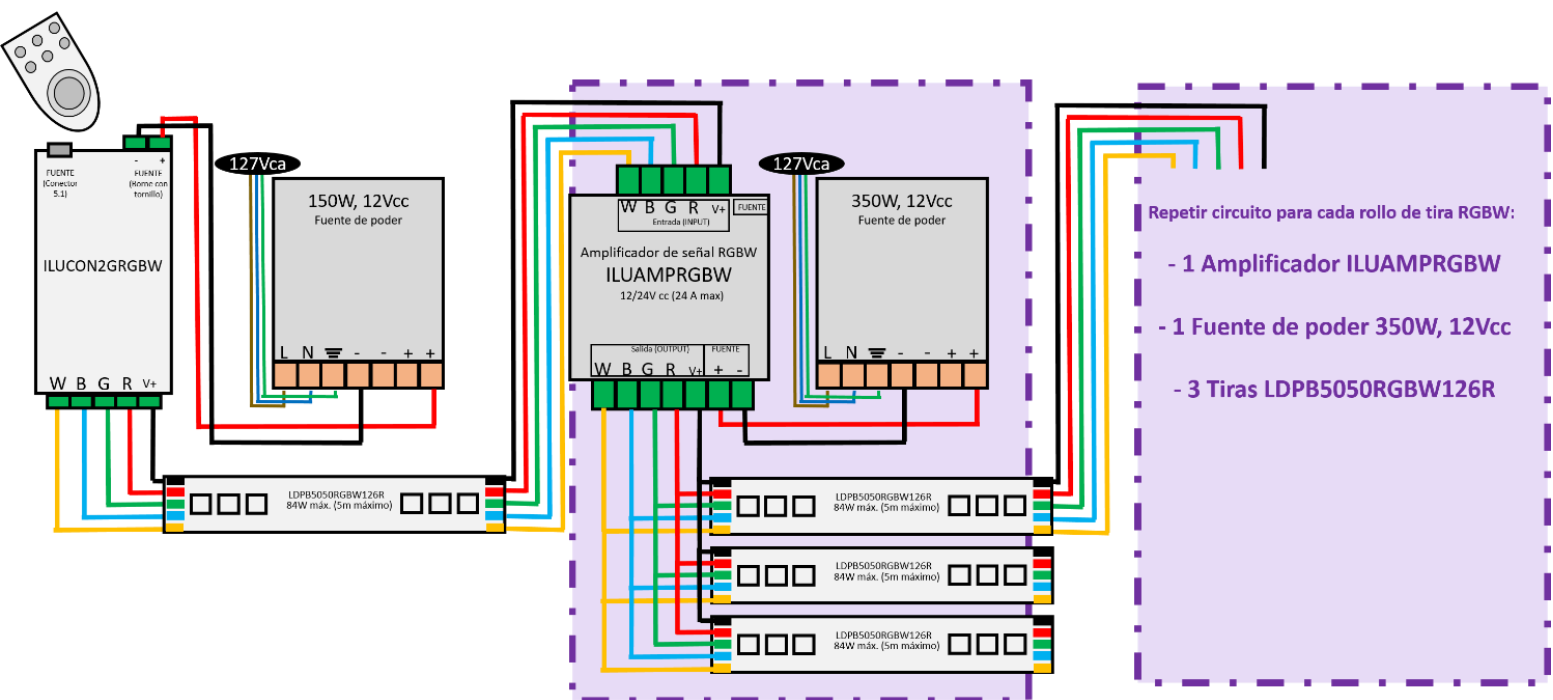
FUENTE (Conector 5.1)

- +
FUENTE (Borne con tornillo)

ILUCON2GRGBW

W B G R V+

127Vca

150W, 12Vcc
Fuente de poder

L N - - + +

LDPB5050RGBW126R
84W máx. (5m máximo)

W B G R V+
Entrada (INPUT)
FUENTE

Amplificador de señal RGBW
ILUAMPRGBW
12/24V cc (24 A max)

Salida (OUTPUT)
FUENTE
W B G R V+ + -

127Vca

350W, 12Vcc
Fuente de poder

L N - - + +

LDPB5050RGBW126R
84W máx. (5m máximo)

LDPB5050RGBW126R
84W máx. (5m máximo)

LDPB5050RGBW126R
84W máx. (5m máximo)

Repetir circuito para cada rollo de tira RGBW:

- 1 Amplificador ILUAMPRGBW

- 1 Fuente de poder 350W, 12Vcc

- 3 Tiras LDPB5050RGBW126R